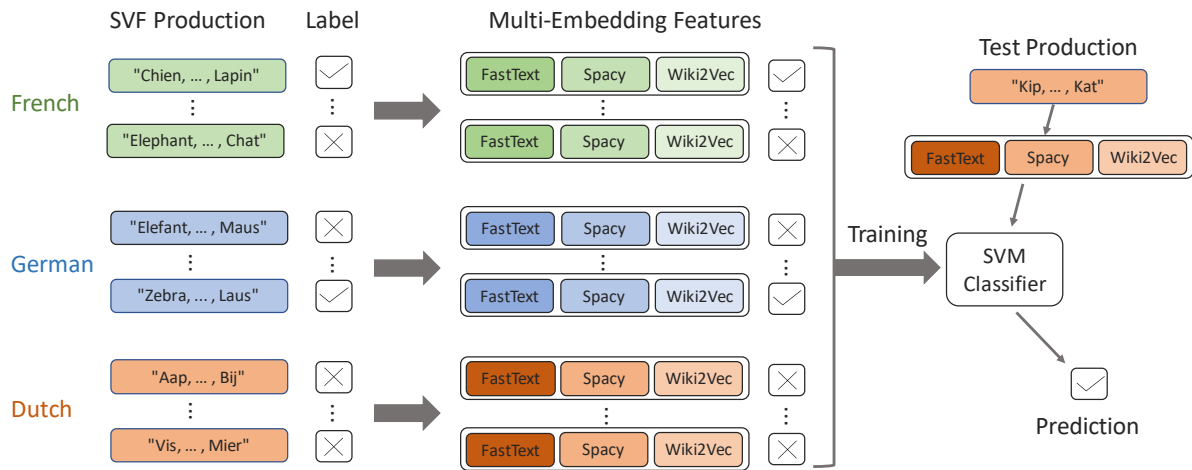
SVF Production
Label
Multi-Embedding Features
Test Production

French
"Chien, ... , Lapin"
⋮
"Elephant, ... , Chat"

FastText Spacy Wiki2Vec
⋮
FastText Spacy Wiki2Vec

German
"Elefant, ... , Maus"
⋮
"Zebra, ... , Laus"

FastText Spacy Wiki2Vec
⋮
FastText Spacy Wiki2Vec

Dutch
"Aap, ... , Bij"
⋮
"Vis, ... , Mier"

FastText Spacy Wiki2Vec
⋮
FastText Spacy Wiki2Vec

Training

"Kip, ... , Kat"
FastText Spacy Wiki2Vec
SVM Classifier
Prediction